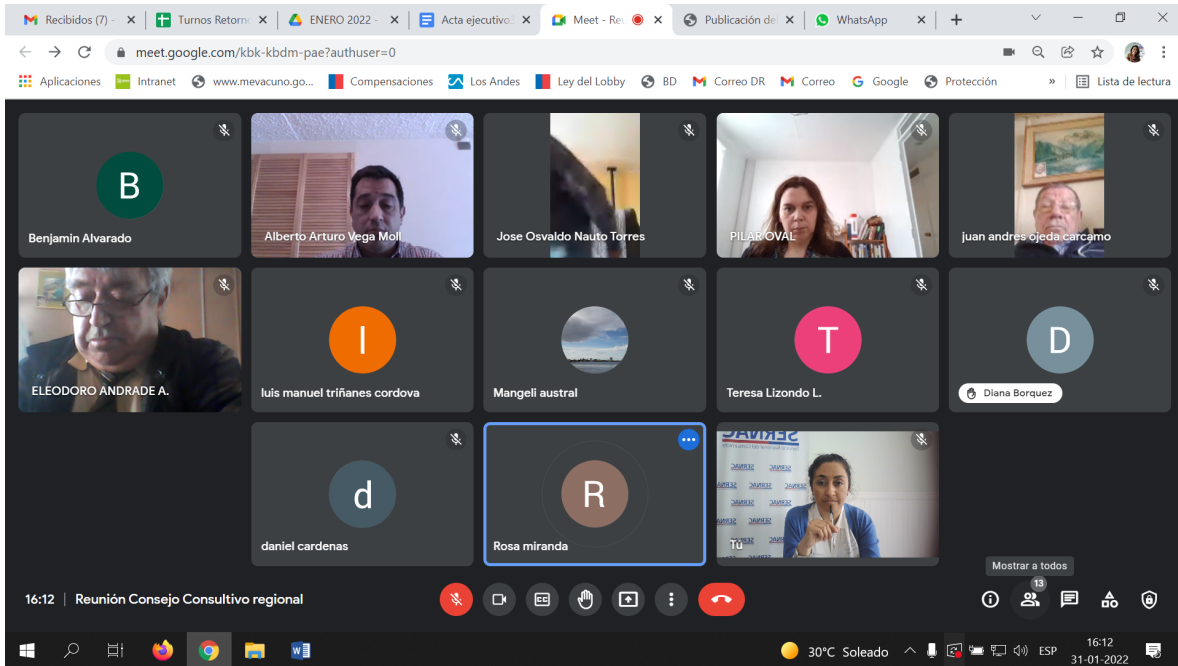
Recibidos (7) -
Turnos Retorn
ENERO 2022 -
Acta ejecutiva
Meet - Re
Publicación de
WhatsApp

meet.google.com/kbk-kbdm-pae?authuser=0

Aplicaciones
Intranet
www.mevacuno.go...
Compensaciones
Los Andes
Ley del Lobby
BD
Correo DR
Correo
Google
Protección
Lista de lectura

B
Benjamin Alvarado
Alberto Arturo Vega Moll
Jose Osvaldo Nauto Torres
PILAR OVAL
juan andres ojeda carcamo
ELEODORO ANDRADE A.
l
luis manuel triñanes cordova
Mangeli austral
T
Teresa Lizondo L.
D
Diana Borquez
d
daniel cardenas
R
Rosa miranda
SERNAC
Tú

Mostrar a todos
13

16:12 | Reunión Consejo Consultivo regional

30°C Soleado
ESP
16:12
31-01-2022